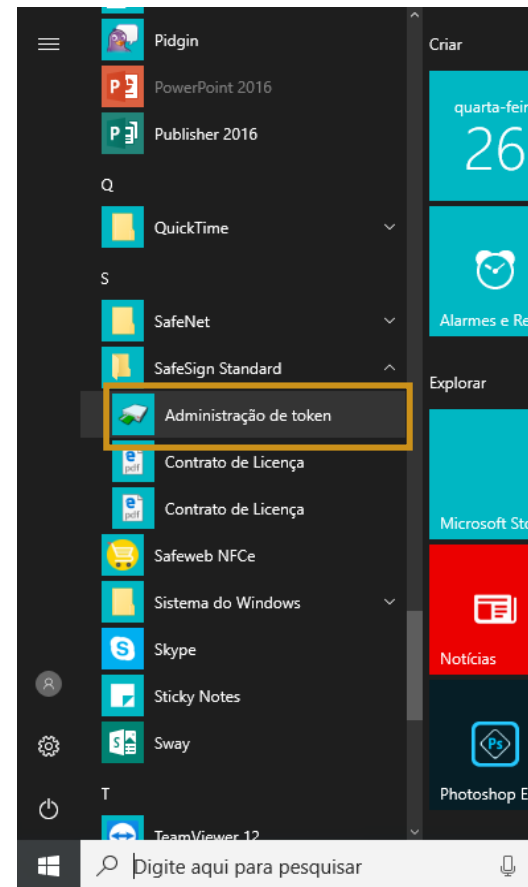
Pidgin
PowerPoint 2016
Publisher 2016
Q
QuickTime
S
SafeNet
SafeSign Standard
Administração de token
Contrato de Licença
Contrato de Licença
Safeweb NFCe
Sistema do Windows
Skype
Sticky Notes
Sway
T
TeamViewer 12

Criar
quarta-feir
26
Alarmes e Re
Explorar
Microsoft Sto
Notícias
Photoshop E

Digite aqui para pesquisar